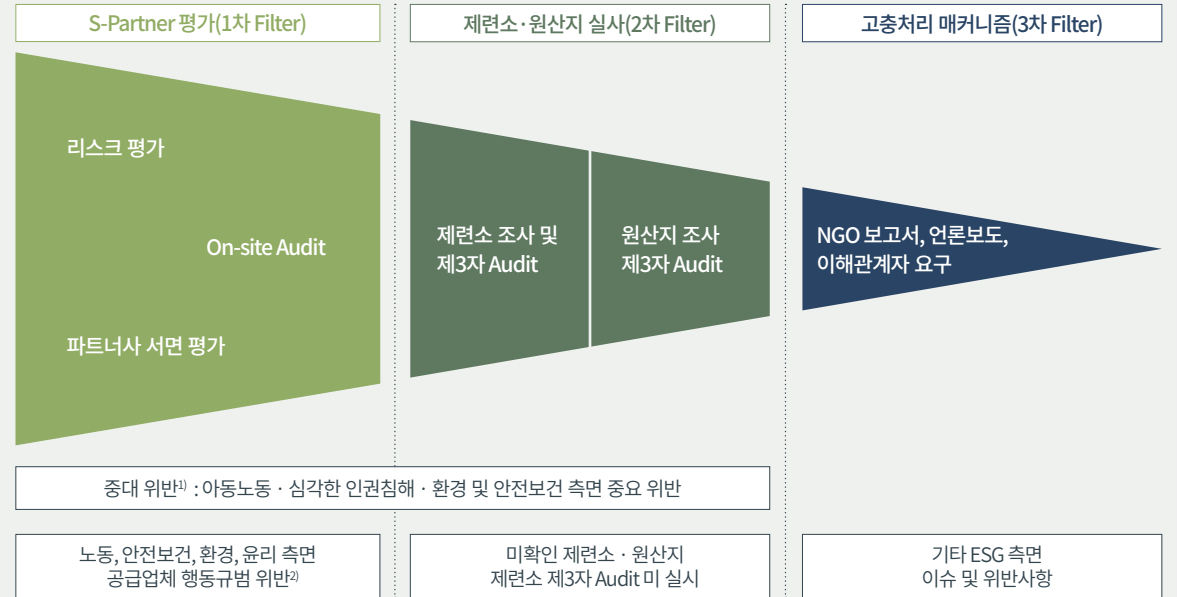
S-Partner 평가(1차 Filter)

제련소·원산지 실사(2차 Filter)

고충처리 매커니즘(3차 Filter)

리스크 평가

On-site Audit

파트너사 서면 평가

제련소 조사 및 제3자 Audit

원산지 조사 제3자 Audit

NGO 보고서, 언론보도, 이해관계자 요구

중대 위반$^{1)}$ : 아동노동 · 심각한 인권침해 · 환경 및 안전보건 측면 중요 위반

노동, 안전보건, 환경, 윤리 측면 공급업체 행동규범 위반$^{2)}$

미확인 제련소 · 원산지 제련소 제3자 Audit 미 실시

기타 ESG 측면 이슈 및 위반사항